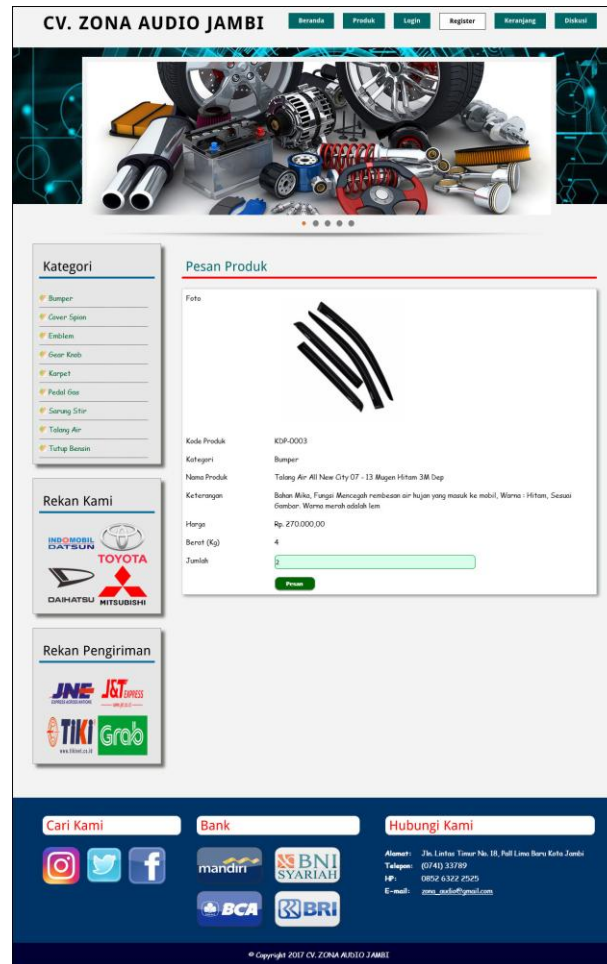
CV. ZONA AUDIO JAMBI

Beranda Produk Login Register Keranjang Diskusi

Kategori

Bumper
Cover Spion
Emblem
Gear Knob
Karpet
Pedal Gas
Sarung Stir
Talang Air
Tutup Bensin

Rekan Kami

INDOMOBIL DATSUN
TOYOTA
DAIHATSU
MITSUBISHI

Rekan Pengiriman

JNE
J&T EXPRESS
TIKI
Grab

Pesan Produk

| | |
|---|---|
| Foto | |
| Kode Produk | KDP-0003 |
| Kategori | Bumper |
| Nama Produk | Talang Air All New City 07 - 13 Mugen Hitam 3M Dep |
| Keterangan | Bahan Mika, Fungsi Mencegah rembesan air hujan yang masuk ke mobil, Warna : Hitam, Sesuai Gambar. Warna merah adalah lem |
| Harga | Rp. 270.000,00 |
| Berat (Kg) | 4 |
| Jumlah | 2 |

Pesan

Cari Kami

Bank

mandiri
BNI SYARIAH
BCA
BRI

Hubungi Kami

Alamat: Jln. Lintas Timur No. 18, Pall Lima Baru Kota Jambi
Telepon: (0741) 33789
HP: 0852 6322 2525
E-mail: zona_audio@gmail.com

© Copyright 2017 CV. ZONA AUDIO JAMBI